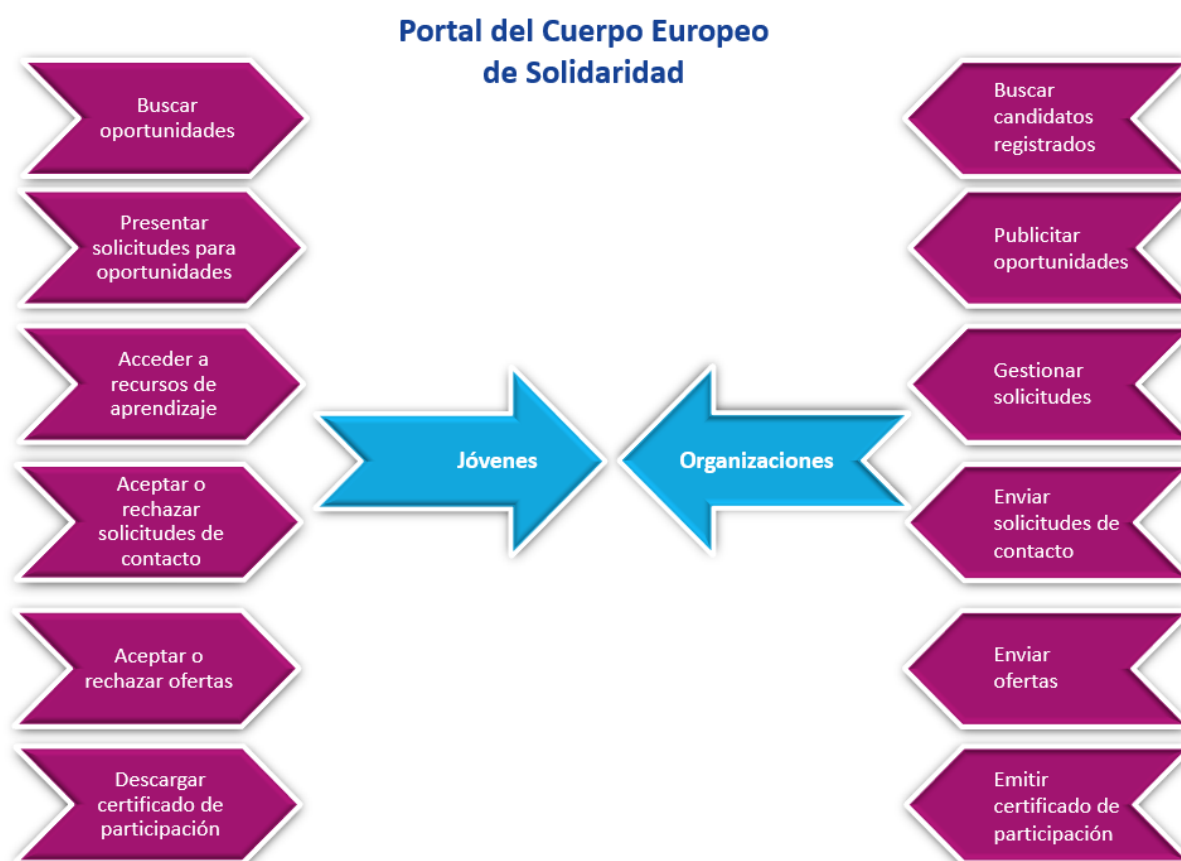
Portal del Cuerpo Europeo de Solidaridad

Buscar oportunidades

Presentar solicitudes para oportunidades

Acceder a recursos de aprendizaje

Aceptar o rechazar solicitudes de contacto

Aceptar o rechazar ofertas

Descargar certificado de participación

Jóvenes

Organizaciones

Buscar candidatos registrados

Publicitar oportunidades

Gestionar solicitudes

Enviar solicitudes de contacto

Enviar ofertas

Emitir certificado de participación